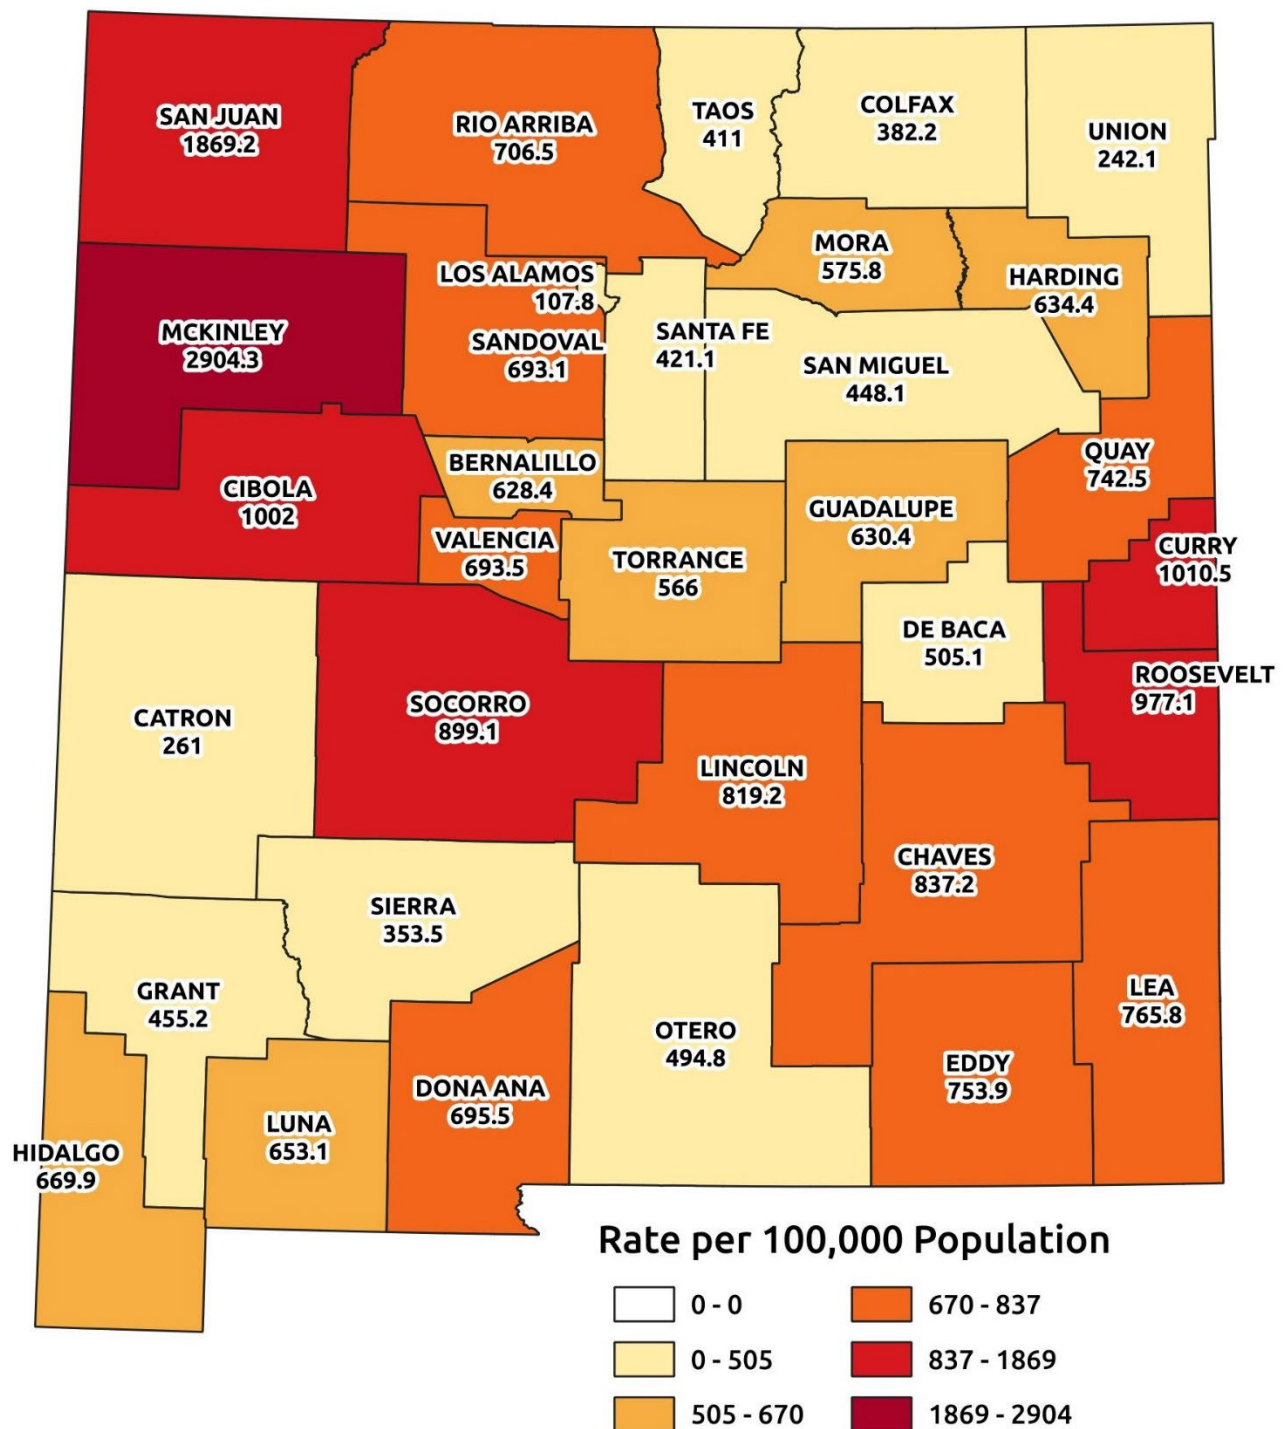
SAN JUAN
1869.2

RIO ARRIBA
706.5

TAOS
411

COLFAX
382.2

UNION
242.1

MORA
575.8

HARDING
634.4

LOS ALAMOS
107.8

MCKINLEY
2904.3

SANDOVAL
693.1

SANTA FE
421.1

SAN MIGUEL
448.1

BERNALILLO
628.4

QUAY
742.5

CIBOLA
1002

GUADALUPE
630.4

VALENCIA
693.5

TORRANCE
566

CURRY
1010.5

DE BACA
505.1

ROOSEVELT
977.1

CATRON
261

SOCORRO
899.1

LINCOLN
819.2

CHAVES
837.2

SIERRA
353.5

GRANT
455.2

LEA
765.8

OTERO
494.8

EDDY
753.9

DONA ANA
695.5

LUNA
653.1

HIDALGO
669.9

Rate per 100,000 Population

0 - 0
0 - 505
505 - 670
670 - 837
837 - 1869
1869 - 2904